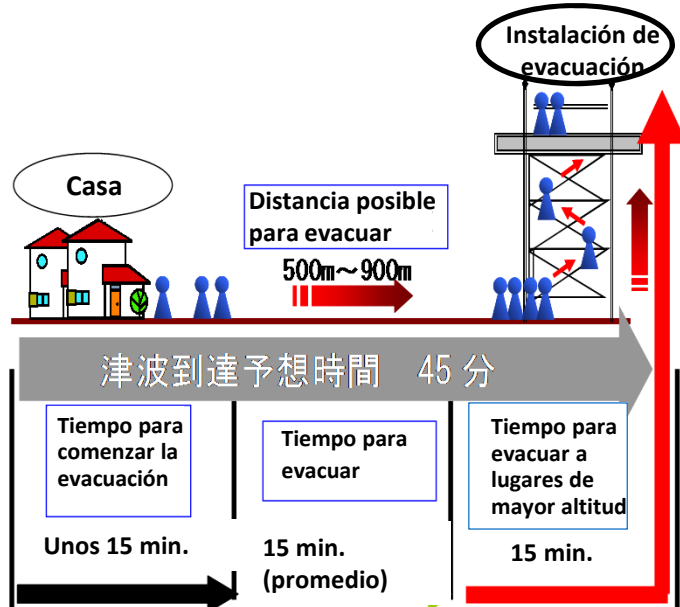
Instalación de evacuación

Casa

Distancia posible para evacuar

500m～900m

津波到達予想時間　45 分

Tiempo para comenzar la evacuación

Tiempo para evacuar

Tiempo para evacuar a lugares de mayor altitud

Unos 15 min.

15 min. (promedio)

15 min.